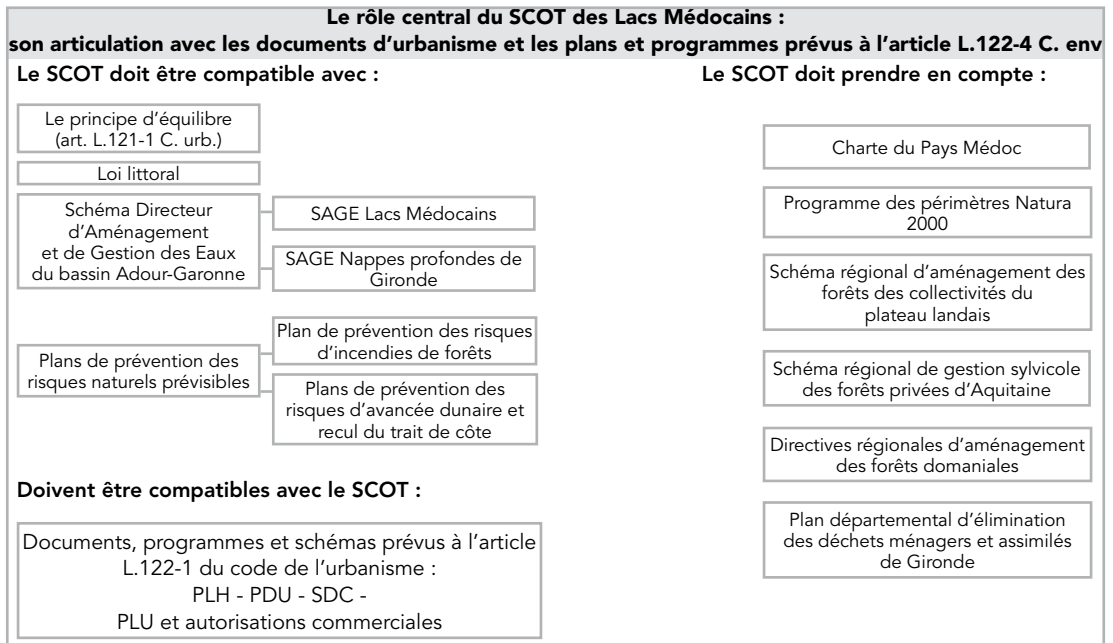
Le rôle central du SCOT des Lacs Médocains :
son articulation avec les documents d'urbanisme et les plans et programmes prévus à l'article L.122-4 C. env

Le SCOT doit être compatible avec :

Le principe d'équilibre (art. L.121-1 C. urb.)

Loi littoral

Schéma Directeur d'Aménagement et de Gestion des Eaux du bassin Adour-Garonne

SAGE Lacs Médocains

SAGE Nappes profondes de Gironde

Plans de prévention des risques naturels prévisibles

Plan de prévention des risques d'incendies de forêts

Plans de prévention des risques d'avancée dunaire et recul du trait de côte

Doivent être compatibles avec le SCOT :

Documents, programmes et schémas prévus à l'article L.122-1 du code de l'urbanisme : PLH - PDU - SDC - PLU et autorisations commerciales

Le SCOT doit prendre en compte :

Charte du Pays Médoc

Programme des périmètres Natura 2000

Schéma régional d'aménagement des forêts des collectivités du plateau landais

Schéma régional de gestion sylvicole des forêts privées d'Aquitaine

Directives régionales d'aménagement des forêts domaniales

Plan départemental d'élimination des déchets ménagers et assimilés de Gironde